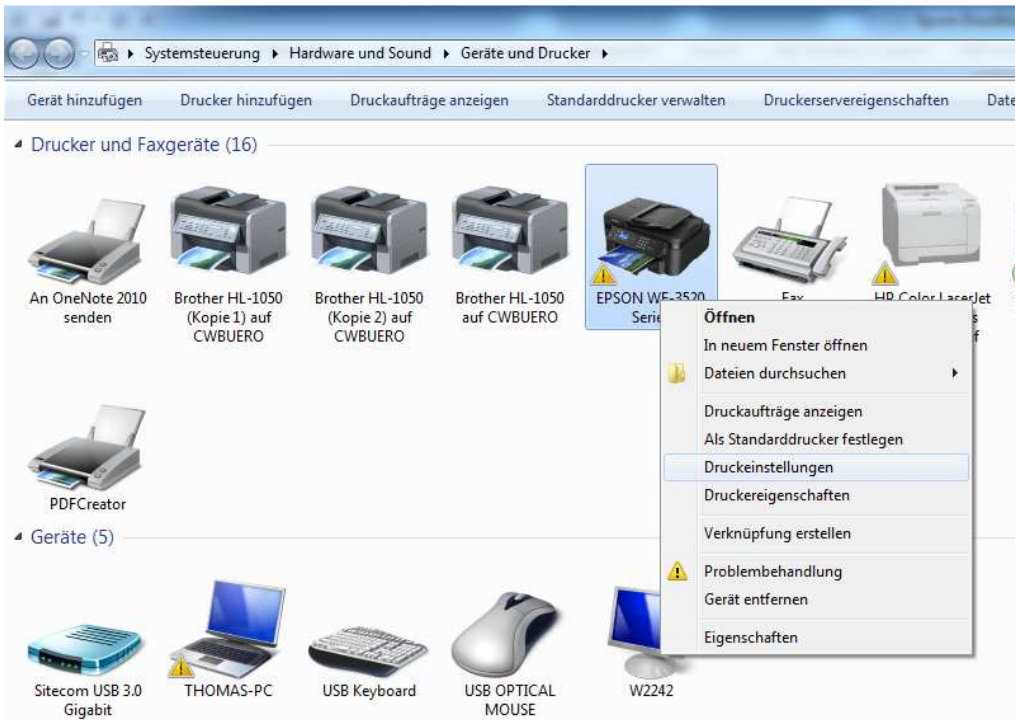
Systemsteuerung ▸ Hardware und Sound ▸ Geräte und Drucker ▸

Gerät hinzufügen Drucker hinzufügen Druckaufträge anzeigen Standarddrucker verwalten Druckerservereigenschaften Date

Drucker und Faxgeräte (16)

An OneNote 2010 senden

Brother HL-1050 (Kopie 1) auf CWBUERO

Brother HL-1050 (Kopie 2) auf CWBUERO

Brother HL-1050 auf CWBUERO

EPSON WF-3520 Serie

Fax

HP Color LaserJet

Öffnen
In neuem Fenster öffnen
Dateien durchsuchen
Druckaufträge anzeigen
Als Standarddrucker festlegen
Druckeinstellungen
Druckereigenschaften
Verknüpfung erstellen
Problembehandlung
Gerät entfernen
Eigenschaften

PDFCreator

Geräte (5)

Sitecom USB 3.0 Gigabit

THOMAS-PC

USB Keyboard

USB OPTICAL MOUSE

W2242